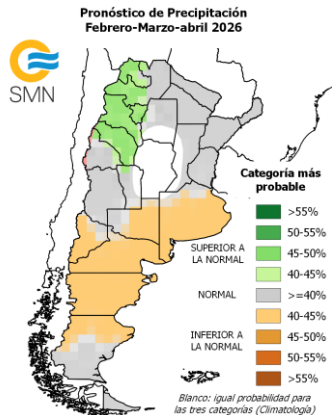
Pronóstico de Precipitación
Febrero-Marzo-abril 2026

SMN

Categoría más probable

>55%
50-55%
SUPERIOR A LA NORMAL
45-50%
40-45%
NORMAL
>=40%
40-45%
INFERIOR A LA NORMAL
45-50%
50-55%
>55%

Blanco: igual probabilidad para las tres categorías (Climatología)